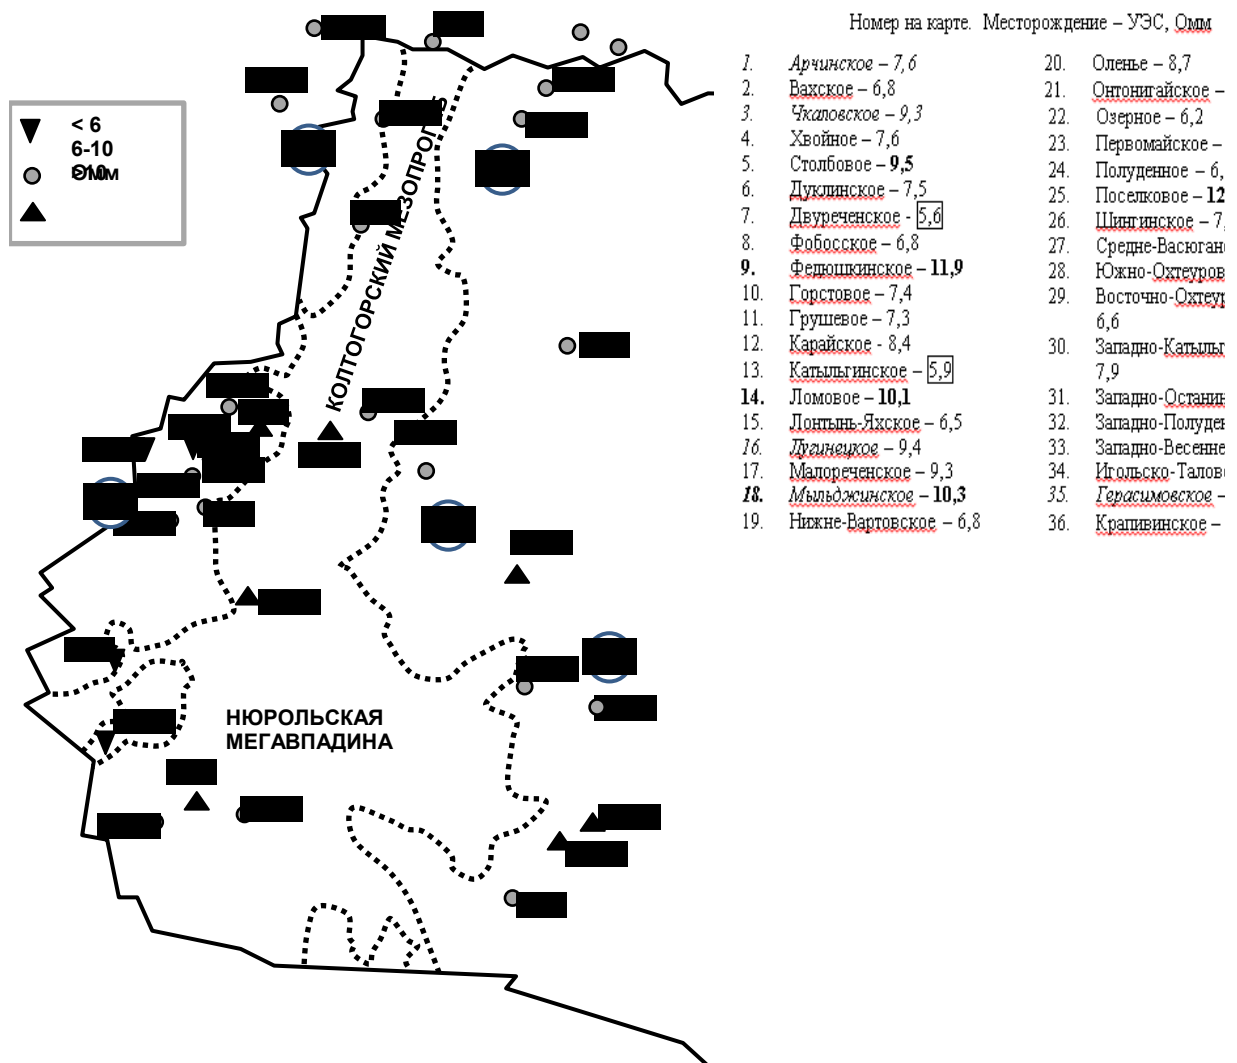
< 6
6-10
>10
Омм

КОЛТОГОРСКИЙ МЕЗОПРОГ

НЮРОЛЬСКАЯ МЕГАВПАДИНА

Номер на карте. Месторождение – УЭС, Омм

1. Арчинское – 7,6
2. Вахское – 6,8
3. Чкаловское – 9,3
4. Хвойное – 7,6
5. Столбовое – 9,5
6. Дуклинское – 7,5
7. Двуреченское - 5,6
8. Фобосское – 6,8
9. Федюшкинское – 11,9
10. Горстовое – 7,4
11. Грушевое – 7,3
12. Карайское - 8,4
13. Катыльгинское – 5,9
14. Ломовое – 10,1
15. Лонтынь-Яхское – 6,5
16. Дугинецкое – 9,4
17. Малореченское – 9,3
18. Мыльджинское – 10,3
19. Нижне-Вартовское – 6,8

20. Оленье – 8,7
21. Онтонигайское – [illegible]
22. Озерное – 6,2
23. Первомайское – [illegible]
24. Полуденное – 6,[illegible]
25. Поселковое – 12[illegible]
26. Шингинское – 7,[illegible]
27. Средне-Васюган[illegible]
28. Южно-Охтеуров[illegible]
29. Восточно-Охтеу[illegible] 6,6
30. Западно-Катыль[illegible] 7,9
31. Западно-Останин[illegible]
32. Западно-Полуде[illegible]
33. Западно-Весенне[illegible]
34. Игольско-Талов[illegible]
35. Герасимовское – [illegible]
36. Крапивинское – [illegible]